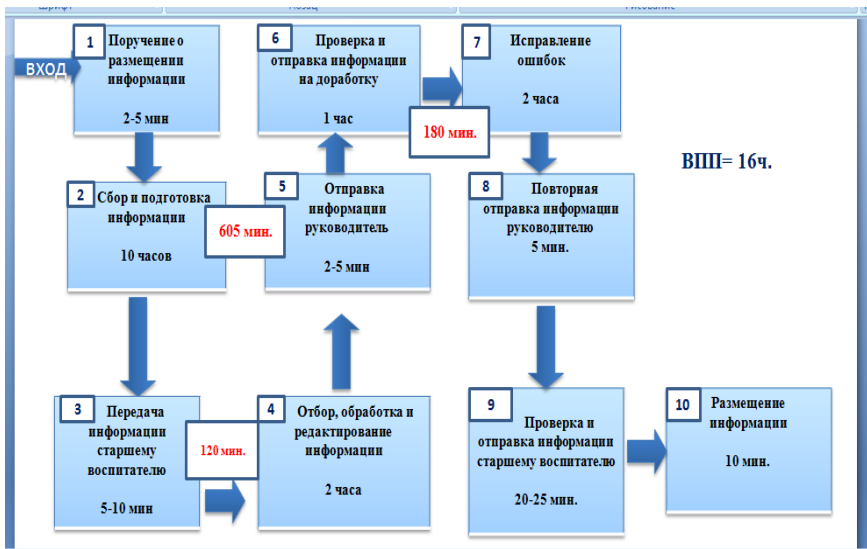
ВХОД

1 Поручение о размещении информации

2-5 мин

2 Сбор и подготовка информации

10 часов

605 мин.

3 Передача информации старшему воспитателю

5-10 мин

120 мин.

4 Отбор, обработка и редактирование информации

2 часа

5 Отправка информации руководитель

2-5 мин

6 Проверка и отправка информации на доработку

1 час

180 мин.

7 Исправление ошибок

2 часа

ВПП= 16ч.

8 Повторная отправка информации руководителю

5 мин.

9 Проверка и отправка информации старшему воспитателю

20-25 мин.

10 Размещение информации

10 мин.